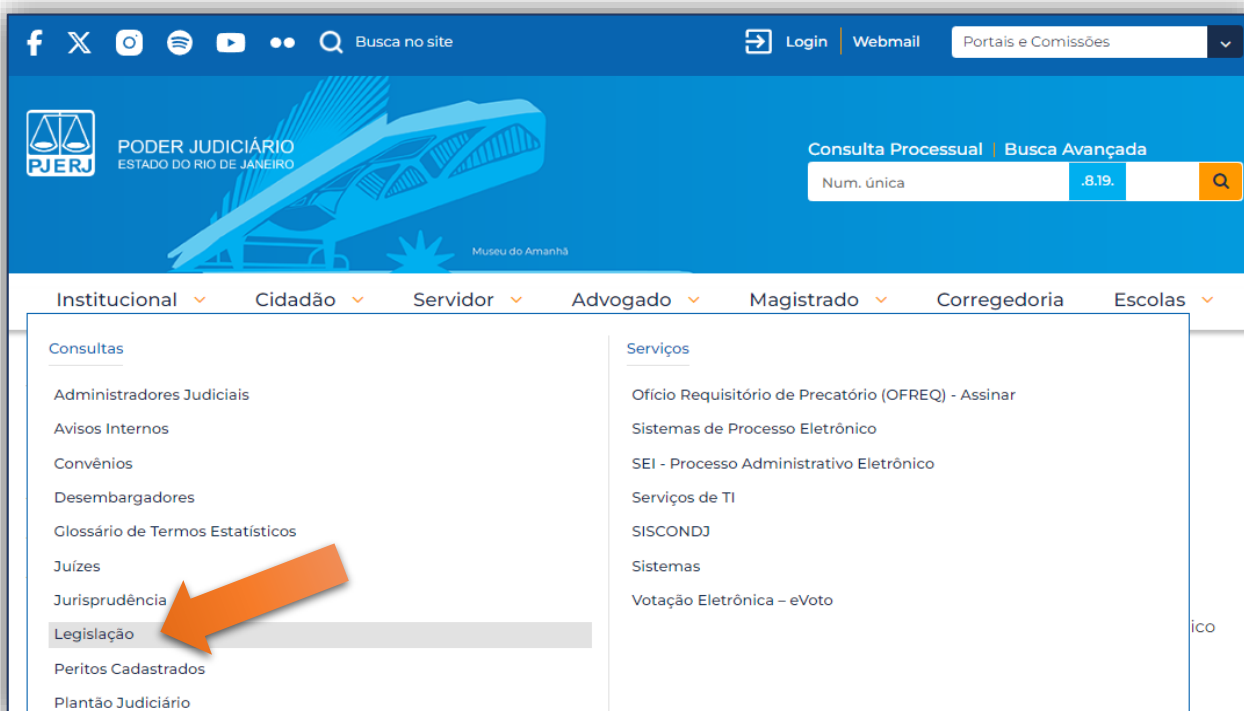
Busca no site

Login | Webmail

Portais e Comissões

PJERJ PODER JUDICIÁRIO ESTADO DO RIO DE JANEIRO

Museu do Amanhã

Consulta Processual | Busca Avançada

Num. única .8.19.

Institucional Cidadão Servidor Advogado Magistrado Corregedoria Escolas

Consultas

Administradores Judiciais
Avisos Internos
Convênios
Desembargadores
Glossário de Termos Estatísticos
Juízes
Jurisprudência
Legislação
Peritos Cadastrados
Plantão Judiciário

Serviços

Ofício Requisitório de Precatório (OFREQ) - Assinar
Sistemas de Processo Eletrônico
SEI - Processo Administrativo Eletrônico
Serviços de TI
SISCONDJ
Sistemas
Votação Eletrônica – eVoto

ico